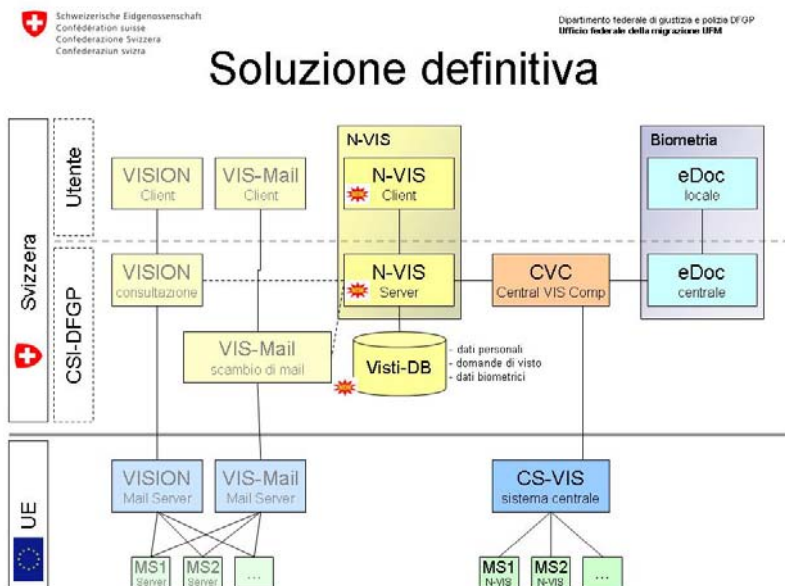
Schweizerische Eidgenossenschaft
Confédération suisse
Confederazione Svizzera
Confederaziun svizra

Dipartimento federale di giustizia e polizia DFGP
Ufficio federale della migrazione UFM

Soluzione definitiva

Svizzera

Utente

CSI-DFGP

UE

VISION Client

VIS-Mail Client

N-VIS

N-VIS Client

Biometria

eDoc locale

VISION consultazione

N-VIS Server

CVC Central VIS Comp

eDoc centrale

VIS-Mail scambio di mail

Visti-DB

- dati personali
- domande di visto
- dati biometrici

VISION Mail Server

VIS-Mail Mail Server

CS-VIS sistema centrale

MS1 Server

MS2 Server

...

MS1 N-VIS

MS2 N-VIS

...